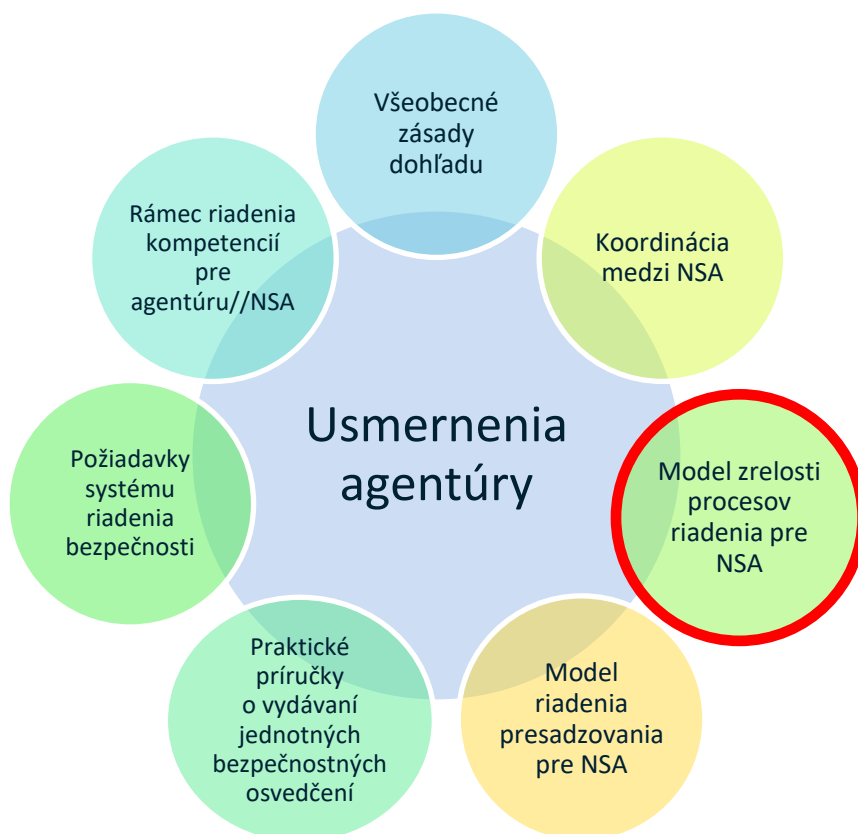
Všeobecné zásady dohľadu

Koordinácia medzi NSA

Model zrelosti procesov riadenia pre NSA

Model riadenia presadzovania pre NSA

Praktické príručky o vydávaní jednotných bezpečnostných osvedčení

Požiadavky systému riadenia bezpečnosti

Rámec riadenia kompetencií pre agentúru//NSA

Usmernenia agentúry